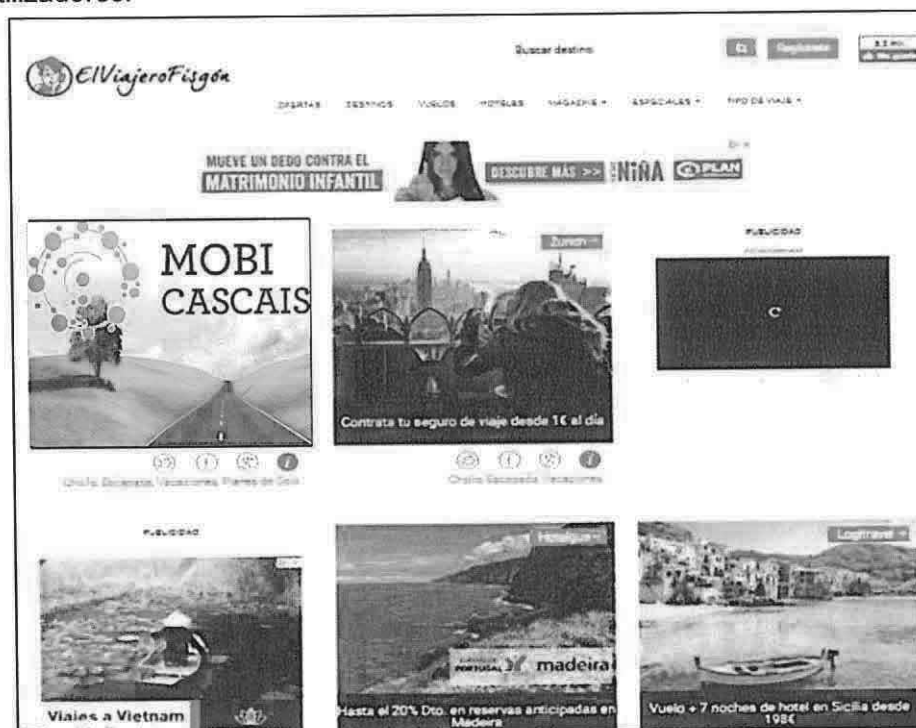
ElViajeroFisgón

Buscar destino

Registrarse

OFERTAS DESTINOS VUELOS HOTELES MAGAZINE ESPECIALES TIPO DE VIAJE

MUEVE UN DEDO CONTRA EL MATRIMONIO INFANTIL

DESCUBRE MÁS >> NIÑA PLAN

MOBI CASCAIS

Zurich

Contrata tu seguro de viaje desde 1€ al día

PUBLICIDAD

C

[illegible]

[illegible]

PUBLICIDAD

Viajes a Vietnam

Hotelius

madeira

Hasta el 20% Dto. en reservas anticipadas en Madeira

Logitravel

Vuelo + 7 noches de hotel en Sicilia desde 198€